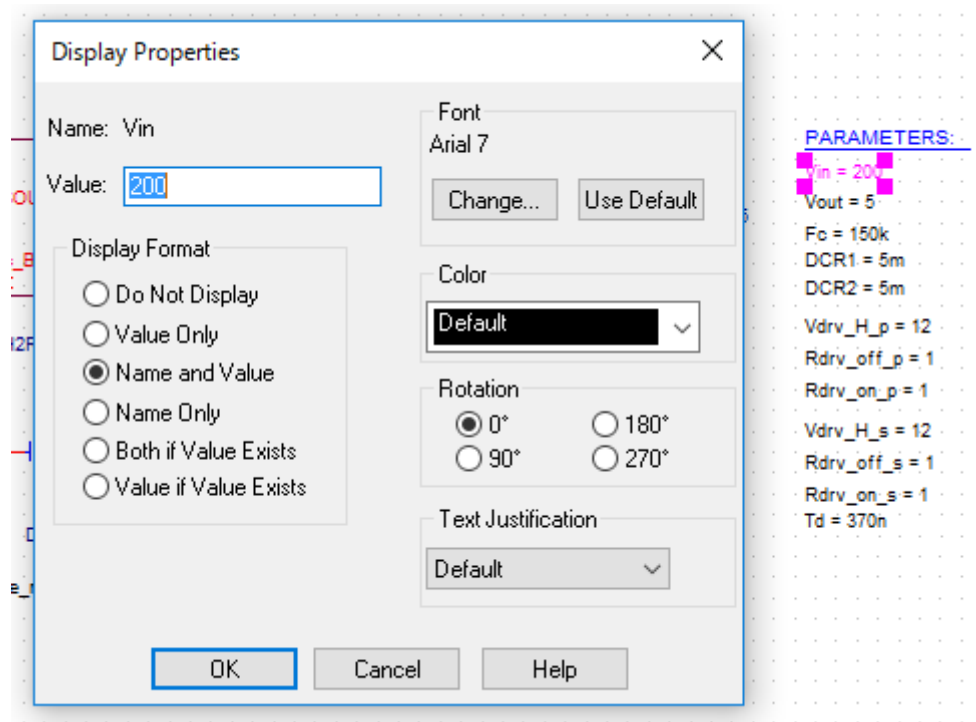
Display Properties

Name: Vin

Value: 200

Display Format

Do Not Display

Value Only

Name and Value

Name Only

Both if Value Exists

Value if Value Exists

Font

Arial 7

Change...

Use Default

Color

Default

Rotation

0°

180°

90°

270°

Text Justification

Default

OK

Cancel

Help

PARAMETERS:

Vin = 200

Vout = 5

Fc = 150k

DCR1 = 5m

DCR2 = 5m

Vdrv_H_p = 12

Rdrv_off_p = 1

Rdrv_on_p = 1

Vdrv_H_s = 12

Rdrv_off_s = 1

Rdrv_on_s = 1

Td = 370n